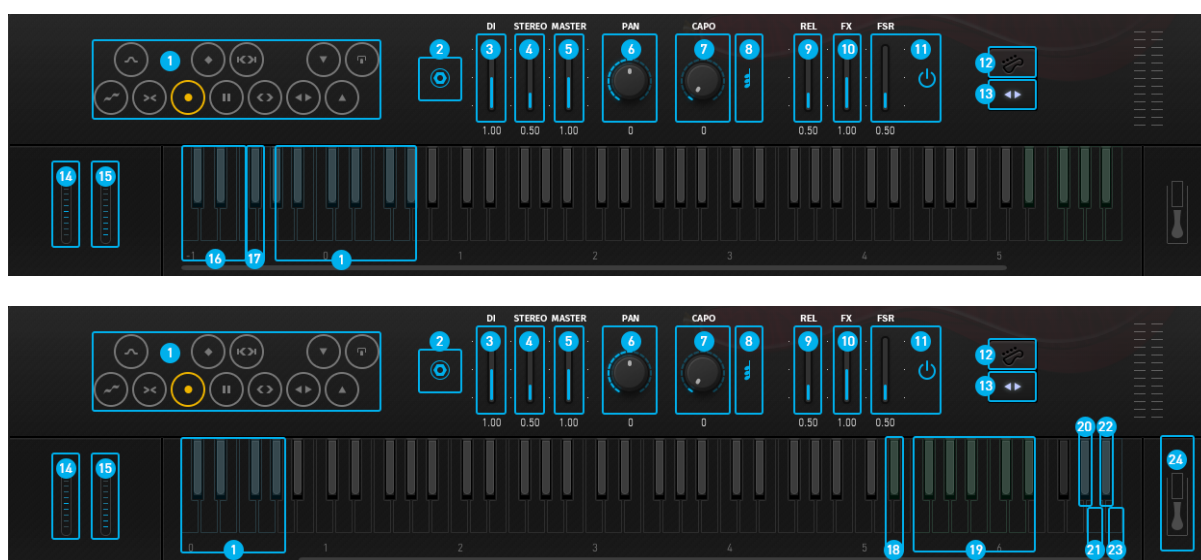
1
2
DI
3
1.00
STEREO
4
0.50
MASTER
5
1.00
PAN
6
0
CAPO
7
0
8
REL
9
0.50
FX
10
1.00
FSR
11
0.50
12
13
14
15
-1
16
17
0
1
1
2
3
4
5

1
2
DI
3
1.00
STEREO
4
0.50
MASTER
5
1.00
PAN
6
0
CAPO
7
0
8
REL
9
0.50
FX
10
1.00
FSR
11
0.50
12
13
14
15
20
22
24
0
1
2
3
4
5
18
19
6
21
23